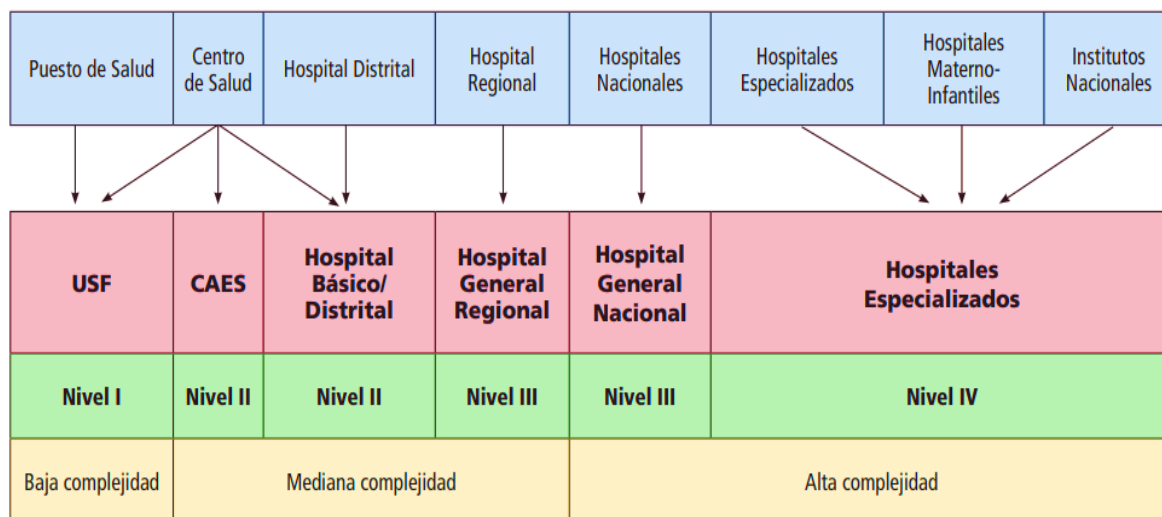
| Puesto de Salud | Centro de Salud | Hospital Distrital | Hospital Regional | Hospitales Nacionales | Hospitales Especializados | Hospitales Materno-Infantiles | Institutos Nacionales |
|---|---|---|---|---|---|---|---|

| USF | CAES | Hospital Básico/ Distrital | Hospital General Regional | Hospital General Nacional | Hospitales Especializados |
|---|---|---|---|---|---|
| Nivel I | Nivel II | Nivel II | Nivel III | Nivel III | Nivel IV |
| Baja complejidad | Mediana complejidad | | | Alta complejidad | |